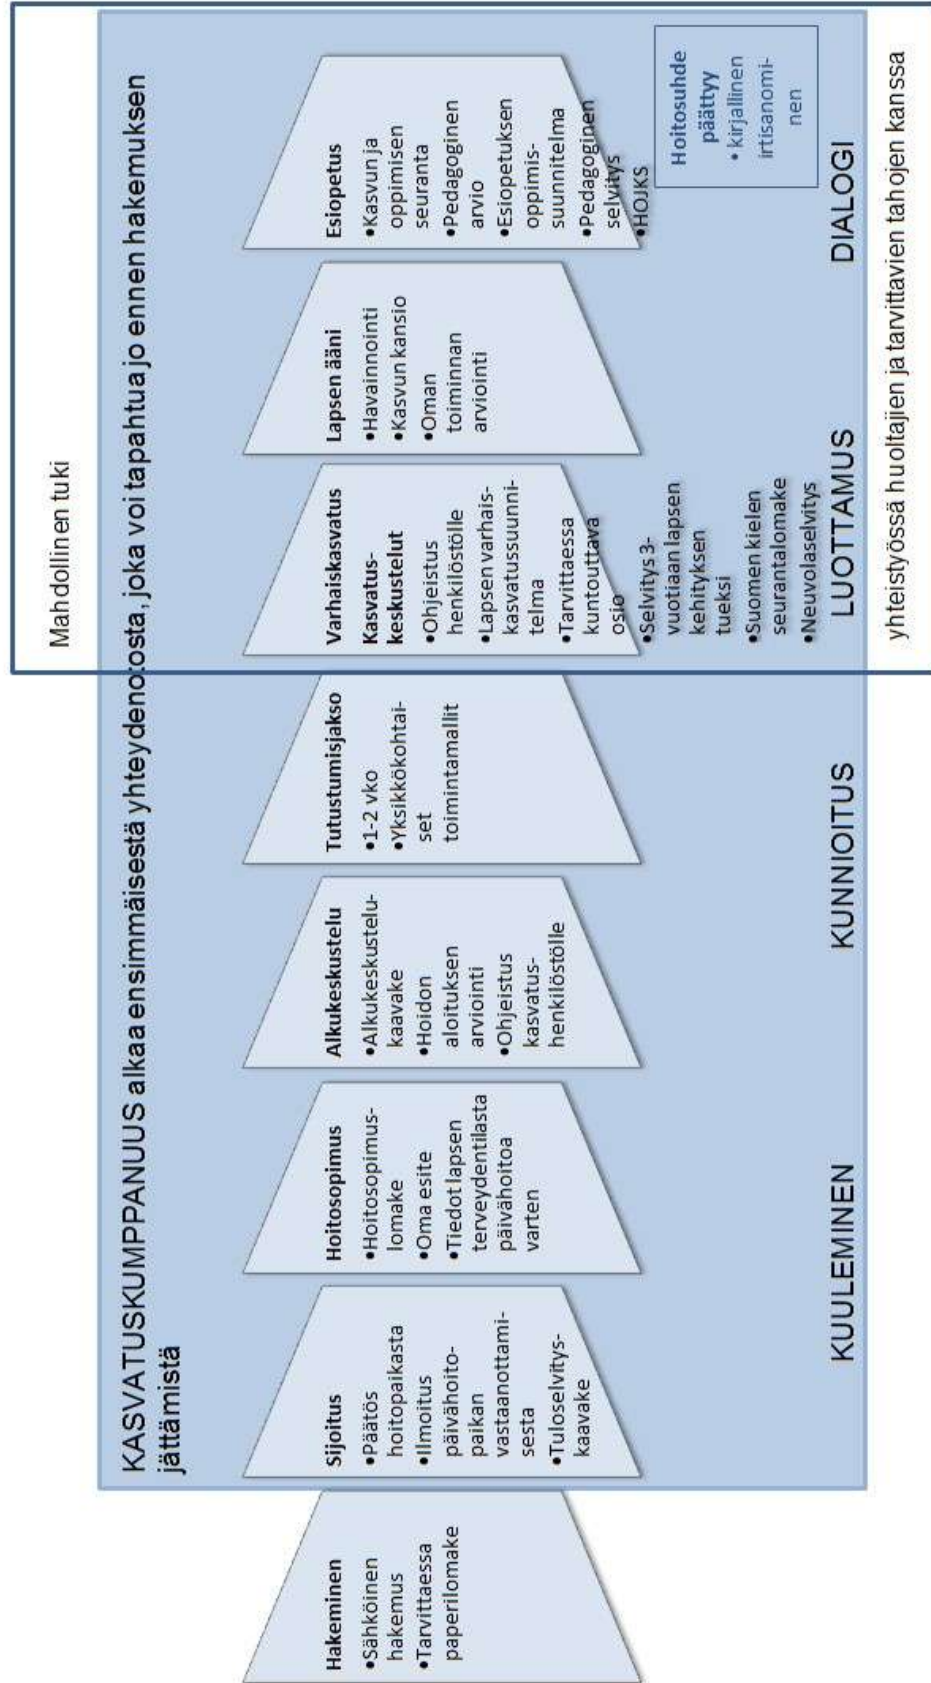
Mahdollinen tuki

KASVATUSKUMPPANUUS alkaa ensimmäisestä yhteydenotosta, joka voi tapahtua jo ennen hakemuksen jättämistä

Hakeminen
•Sähköinen hakemus
•Tarvittaessa paperilomake

Sijoitus
•Päätös hoitopaikasta
•Ilmoitus päivähoitopaikan vastaanottamisesta
•Tuloselvityskaavake

Hoitosopimus
•Hoitosopimuslomake
•Oma esite
•Tiedot lapsen terveydentilasta päivähoitoa varten

Alkukeskustelu
•Alkukeskustelukaavake
•Hoidon aloituksen arviointi
•Ohjeistus kasvatushenkilöstölle

Tutustumisjakso
•1-2 vko
•Yksikkökohtaiset toimintamallit

Varhaiskasvatus
Kasvatuskeskustelut
•Ohjeistus henkilöstölle
•Lapsen varhaiskasvatussuunnitelma
•Tarvittaessa kuntouttava osio
•Selvitys 3-vuotiaan lapsen kehityksen tueksi
•Suomen kielen seurantalomake
•Neuvolaselvitys

Lapsen ääni
•Havainnointi
•Kasvun kansio
•Oman toiminnan arviointi

Esiopetus
•Kasvun ja oppimisen seuranta
•Pedagoginen arvio
•Esiopetuksen oppimissuunnitelma
•Pedagoginen selvitys
•HOJKS

Hoitosuhde päättyy
• kirjallinen irtisanominen

KUULEMINEN
KUNNIOITUS
LUOTTAMUS
DIALOGI

yhteistyössä huoltajien ja tarvittavien tahojen kanssa